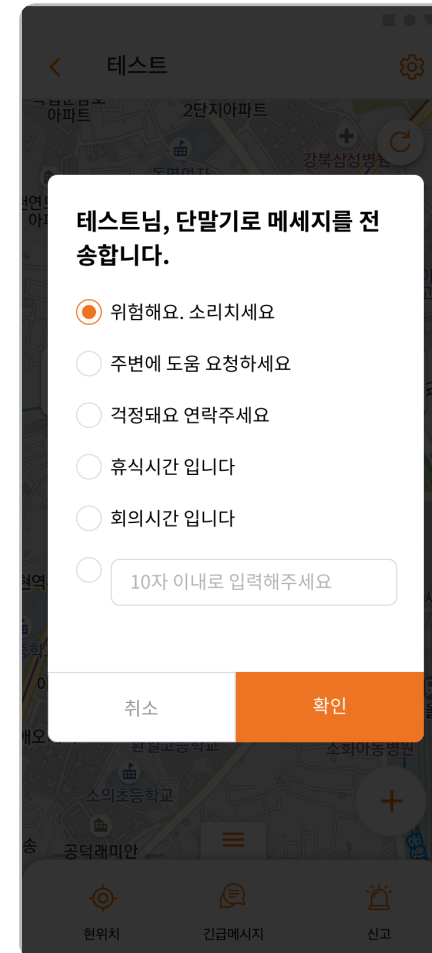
테스트

아파트
2단지아파트
강북삼성병원

테스트님, 단말기로 메세지를 전송합니다.

위험해요. 소리치세요
주변에 도움 요청하세요
걱정돼요 연락주세요
휴식시간 입니다
회의시간 입니다
10자 이내로 입력해주세요

취소
확인

소의초등학교
공덕래미안

현위치
긴급메시지
신고